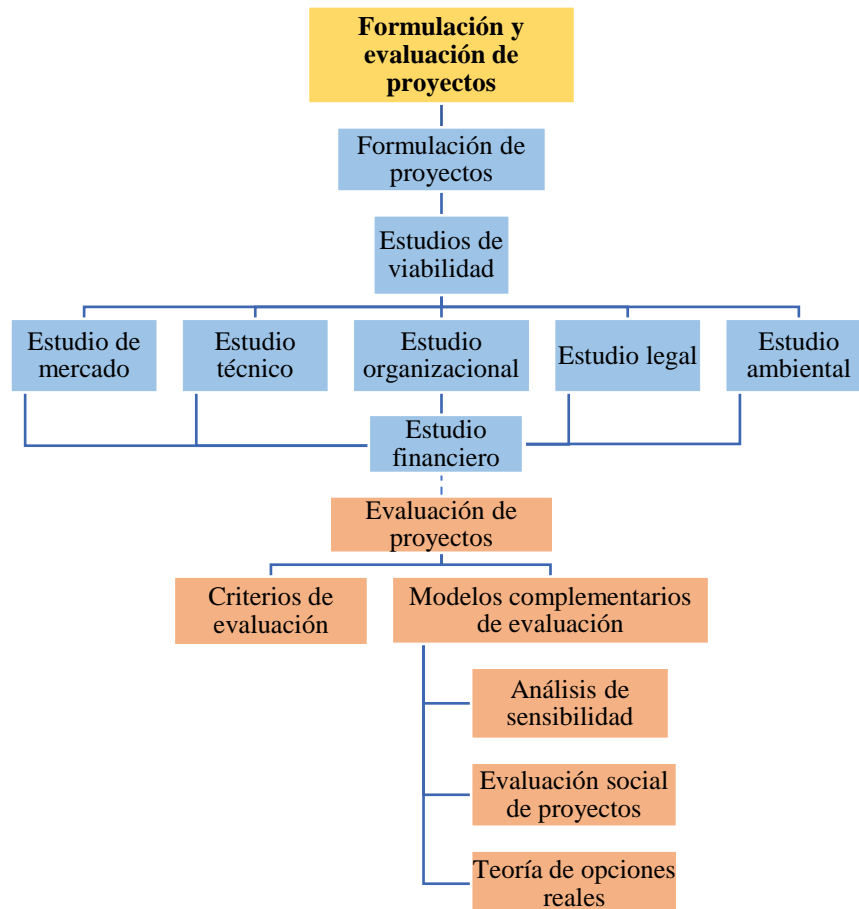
Formulación y evaluación de proyectos

Formulación de proyectos

Estudios de viabilidad

Estudio de mercado

Estudio técnico

Estudio organizacional

Estudio legal

Estudio ambiental

Estudio financiero

Evaluación de proyectos

Criterios de evaluación

Modelos complementarios de evaluación

Análisis de sensibilidad

Evaluación social de proyectos

Teoría de opciones reales